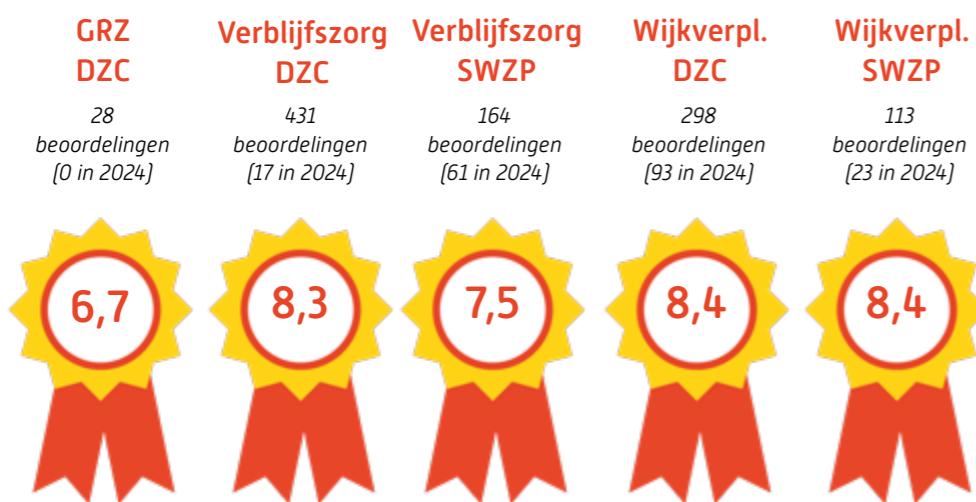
GRZ DZC

28 beoordelingen (0 in 2024)

6,7

Verblijfszorg DZC

431 beoordelingen (17 in 2024)

8,3

Verblijfszorg SWZP

164 beoordelingen (61 in 2024)

7,5

Wijkverpl. DZC

298 beoordelingen (93 in 2024)

8,4

Wijkverpl. SWZP

113 beoordelingen (23 in 2024)

8,4